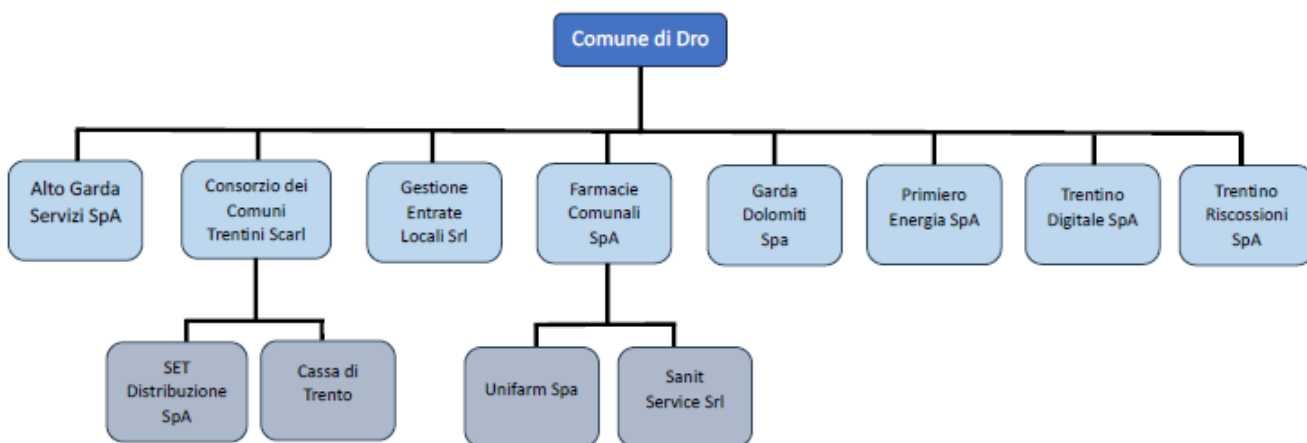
Comune di Dro

Alto Garda Servizi SpA

Consorzio dei Comuni Trentini Scarl

Gestione Entrate Locali Srl

Farmacie Comunali SpA

Garda Dolomiti Spa

Primiero Energia SpA

Trentino Digitale SpA

Trentino Riscossioni SpA

SET Distribuzione SpA

Cassa di Trento

Unifarm Spa

Sanit Service Srl